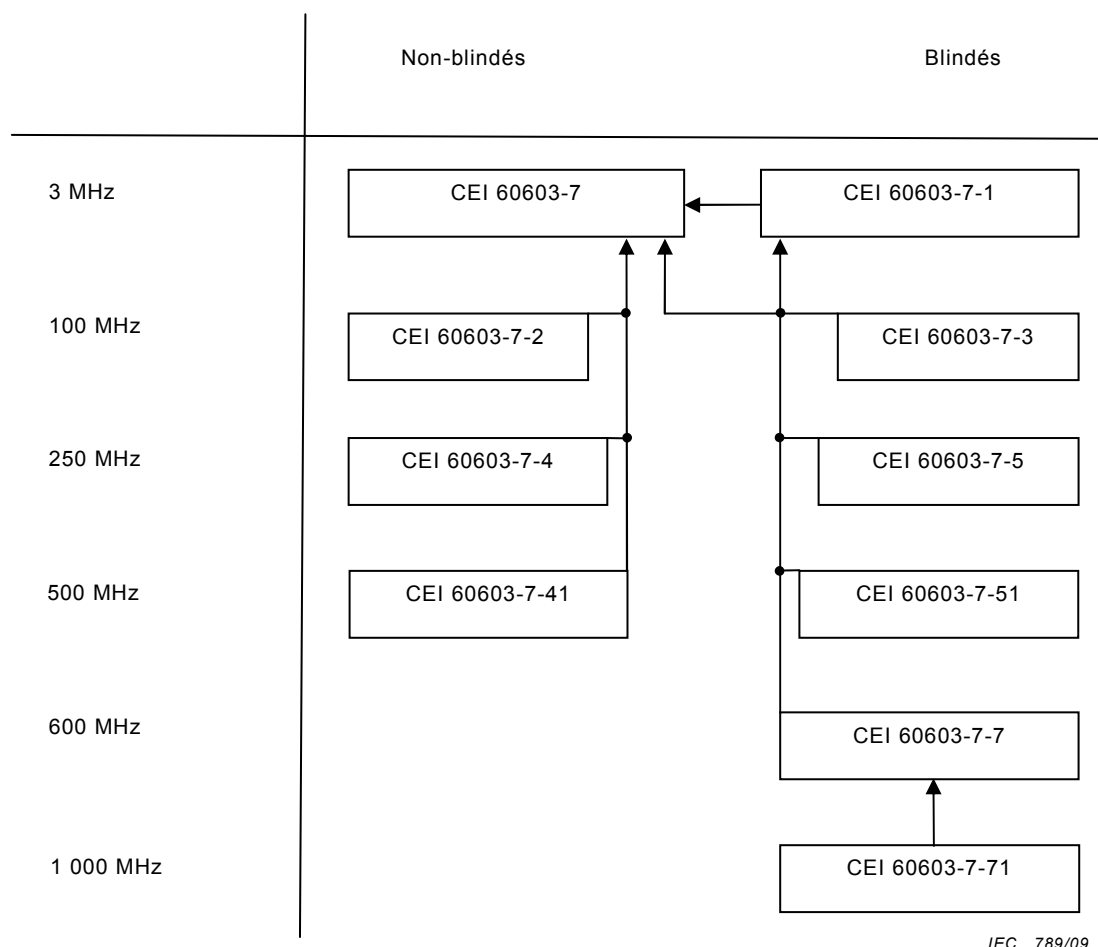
Non-blindés

Blindés

3 MHz

CEI 60603-7

CEI 60603-7-1

100 MHz

CEI 60603-7-2

CEI 60603-7-3

250 MHz

CEI 60603-7-4

CEI 60603-7-5

500 MHz

CEI 60603-7-41

CEI 60603-7-51

600 MHz

CEI 60603-7-7

1 000 MHz

CEI 60603-7-71

IEC 789/09